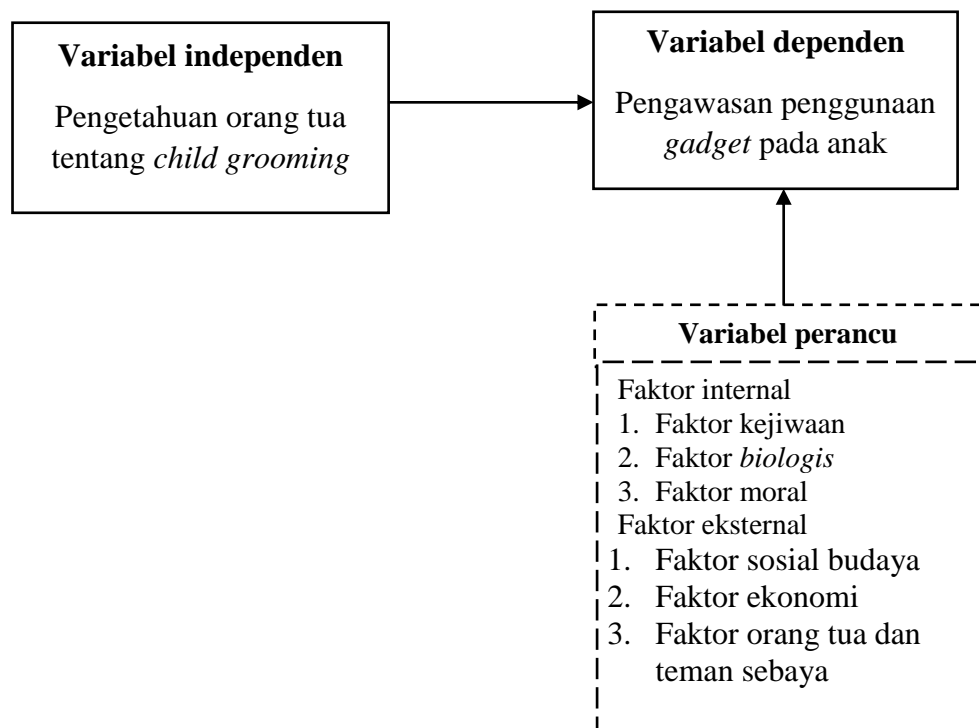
**Variabel independen**

Pengetahuan orang tua tentang *child grooming*

**Variabel dependen**

Pengawasan penggunaan *gadget* pada anak

**Variabel perancu**

Faktor internal
1. Faktor kejiwaan
2. Faktor *biologis*
3. Faktor moral

Faktor eksternal
1. Faktor sosial budaya
2. Faktor ekonomi
3. Faktor orang tua dan teman sebaya